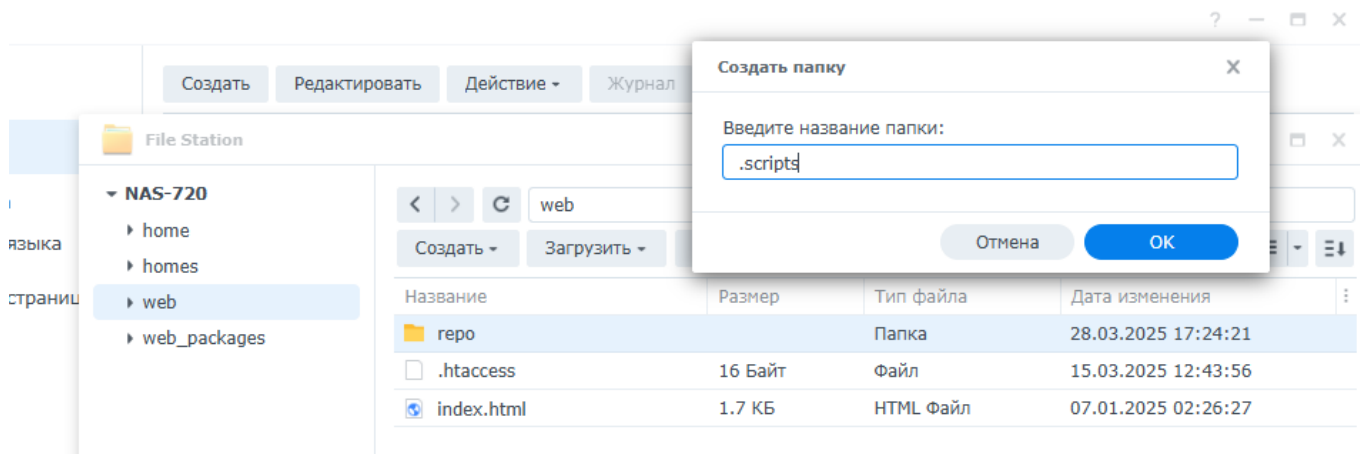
Создать
Редактировать
Действие
Журнал

языка
страниц

File Station

NAS-720
home
homes
web
web_packages

web
Создать
Загрузить

Создать папку
Введите название папки:
.scripts
Отмена
OK

| Название | Размер | Тип файла | Дата изменения |
|---|---|---|---|
| repo | | Папка | 28.03.2025 17:24:21 |
| .htaccess | 16 Байт | Файл | 15.03.2025 12:43:56 |
| index.html | 1.7 КБ | HTML Файл | 07.01.2025 02:26:27 |